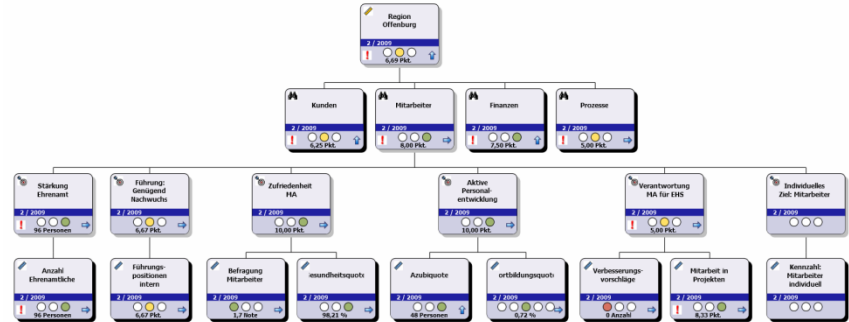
Region Offenburg
2 / 2009
6,69 Pkt.

Kunden
2 / 2009
6,25 Pkt.

Mitarbeiter
2 / 2009
8,00 Pkt.

Finanzen
2 / 2009
7,50 Pkt.

Prozesse
2 / 2009
5,00 Pkt.

Stärkung Ehrenamt
2 / 2009
96 Personen

Führung: Genügend Nachwuchs
2 / 2009
6,67 Pkt.

Zufriedenheit MA
2 / 2009
10,00 Pkt.

Aktive Personalentwicklung
2 / 2009
10,00 Pkt.

Verantwortung MA für EHS
2 / 2009
5,00 Pkt.

Individuelles Ziel: Mitarbeiter

Anzahl Ehrenamtliche
2 / 2009
96 Personen

Führungspositionen intern
2 / 2009
6,67 Pkt.

Befragung Mitarbeiter
2 / 2009
1,7 Note

iesundheitsquote
2 / 2009
98,21 %

Azubiquote
2 / 2009
48 Personen

ortbildungsquote
2 / 2009
0,72 %

Verbesserungsvorschläge
2 / 2009
0 Anzahl

Mitarbeit in Projekten
2 / 2009
8,33 Pkt.

Kennzahl: Mitarbeiter individuell